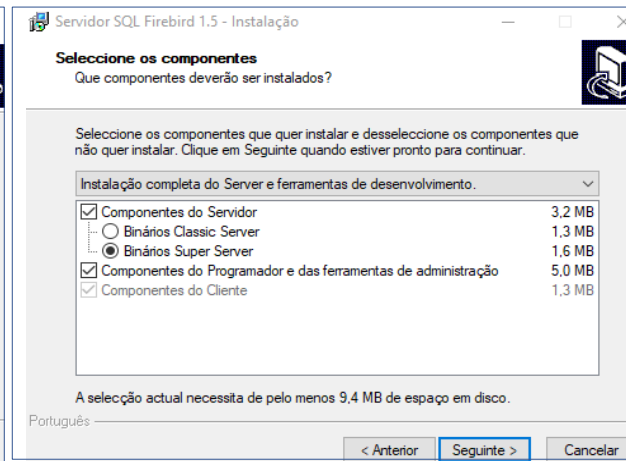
Servidor SQL Firebird 1.5 - Instalação

Seleccione os componentes
Que componentes deverão ser instalados?

Seleccione os componentes que quer instalar e desseleccione os componentes que não quer instalar. Clique em Seguinte quando estiver pronto para continuar.

Instalação completa do Server e ferramentas de desenvolvimento.

| | |
|---|---|
| Componentes do Servidor | 3,2 MB |
| Binários Classic Server | 1,3 MB |
| Binários Super Server | 1,6 MB |
| Componentes do Programador e das ferramentas de administração | 5,0 MB |
| Componentes do Cliente | 1,3 MB |

A selecção actual necessita de pelo menos 9,4 MB de espaço em disco.

Português

< Anterior | Seguinte > | Cancelar